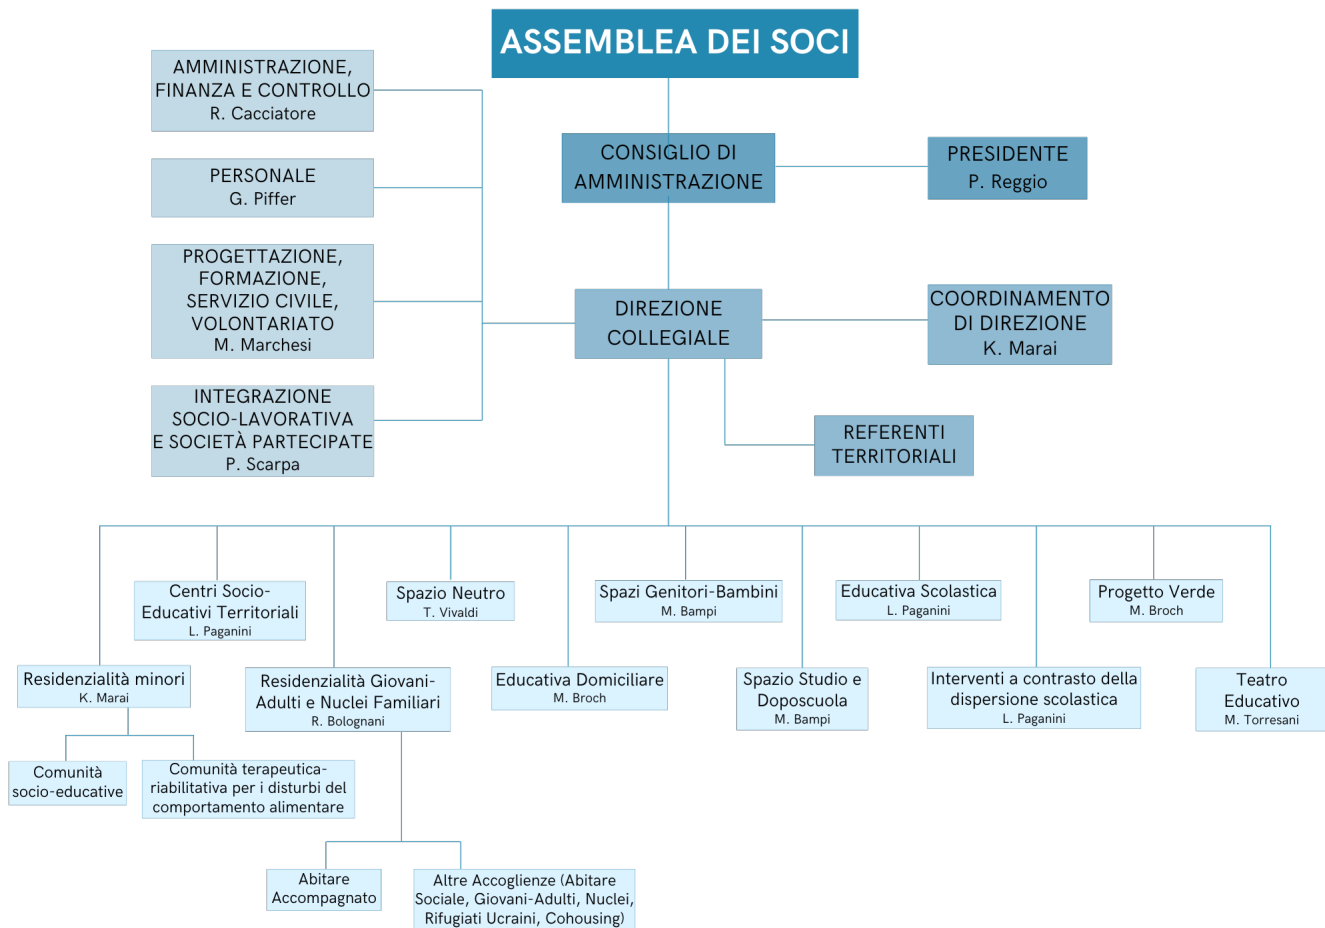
ASSEMBLEA DEI SOCI

AMMINISTRAZIONE, FINANZA E CONTROLLO
R. Cacciatore

PERSONALE
G. Piffer

PROGETTAZIONE, FORMAZIONE, SERVIZIO CIVILE, VOLONTARIATO
M. Marchesi

INTEGRAZIONE SOCIO-LAVORATIVA E SOCIETÀ PARTECIPATE
P. Scarpa

CONSIGLIO DI AMMINISTRAZIONE

PRESIDENTE
P. Reggio

DIREZIONE COLLEGIALE

COORDINAMENTO DI DIREZIONE
K. Marai

REFERENTI TERRITORIALI

Centri Socio-Educativi Territoriali
L. Paganini

Spazio Neutro
T. Vivaldi

Spazi Genitori-Bambini
M. Bampi

Educativa Scolastica
L. Paganini

Progetto Verde
M. Broch

Residenzialità minori
K. Marai

Residenzialità Giovani-Adulti e Nuclei Familiari
R. Bolognani

Educativa Domiciliare
M. Broch

Spazio Studio e Doposcuola
M. Bampi

Interventi a contrasto della dispersione scolastica
L. Paganini

Teatro Educativo
M. Torresani

Comunità socio-educative

Comunità terapeutica-riabilitativa per i disturbi del comportamento alimentare

Abitare Accompagnato

Altre Accoglienze (Abitare Sociale, Giovani-Adulti, Nuclei, Rifugiati Ucraini, Cohousing)